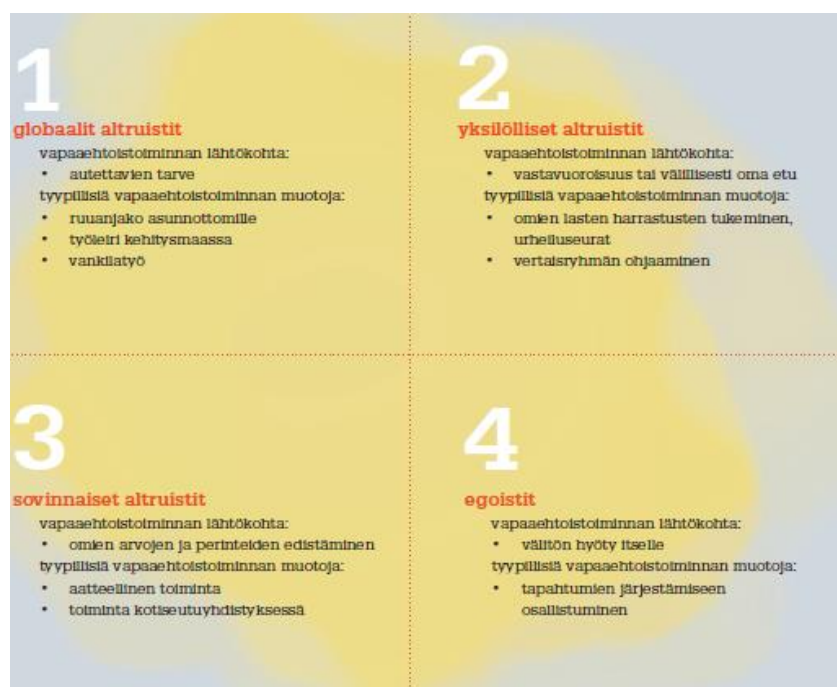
1

globaalit altruistit

vapaaehtoistoiminnan lähtökohta:
• autettavien tarve
tyypillisiä vapaaehtoistoiminnan muotoja:
• ruuanjako asunnottomille
• työleiri kehitysmaassa
• vankilatyö

2

yksilölliset altruistit

vapaaehtoistoiminnan lähtökohta:
• vastavuoroisuus tai välillisesti oma etu
tyypillisiä vapaaehtoistoiminnan muotoja:
• omien lasten harrastusten tukeminen, urheiluseurat
• vertaisryhmän ohjaaminen

3

sovinnaiset altruistit

vapaaehtoistoiminnan lähtökohta:
• omien arvojen ja perinteiden edistäminen
tyypillisiä vapaaehtoistoiminnan muotoja:
• aatteellinen toiminta
• toiminta kotiseutuyhdistyksessä

4

egoistit

vapaaehtoistoiminnan lähtökohta:
• välitön hyöty itselle
tyypillisiä vapaaehtoistoiminnan muotoja:
• tapahtumien järjestämiseen osallistuminen